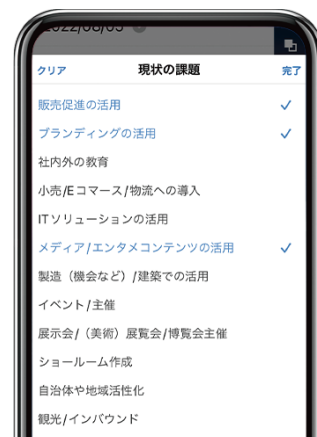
2022/08/05

クリア　現状の課題　完了

販売促進の活用 ✓

ブランディングの活用 ✓

社内外の教育

小売/Eコマース/物流への導入

ITソリューションの活用

メディア/エンタメコンテンツの活用 ✓

製造（機会など）/建築での活用

イベント/主催

展示会/（美術）展覧会/博覧会主催

ショールーム作成

自治体や地域活性化

観光/インバウンド